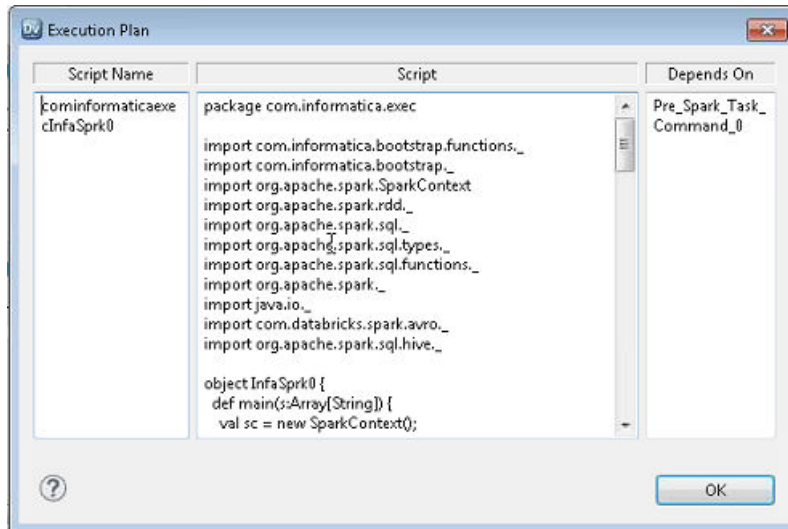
Execution Plan

| Script Name | Script | Depends On |
|---|---|---|
| cominformaticaexecInfaSprk0 | package com.informatica.exec<br><br>import com.informatica.bootstrap.functions._<br>import com.informatica.bootstrap._<br>import org.apache.spark.SparkContext<br>import org.apache.spark.rdd._<br>import org.apache.spark.sql._<br>import org.apache.spark.sql.types._<br>import org.apache.spark.sql.functions._<br>import org.apache.spark._<br>import java.io._<br>import com.databricks.spark.avro._<br>import org.apache.spark.sql.hive._<br><br>object InfaSprk0 {<br>def main(s:Array[String]) {<br>val sc = new SparkContext(); | Pre_Spark_Task_Command_0 |

?

OK